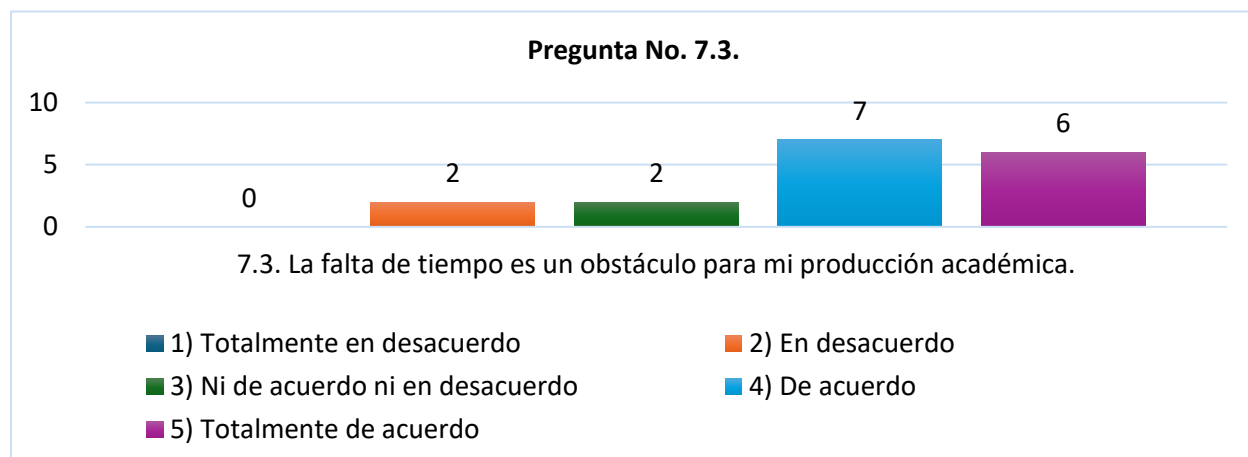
Pregunta No. 7.3.

10
5
0

0
2
2
7
6

7.3. La falta de tiempo es un obstáculo para mi producción académica.

1) Totalmente en desacuerdo
2) En desacuerdo
3) Ni de acuerdo ni en desacuerdo
4) De acuerdo
5) Totalmente de acuerdo